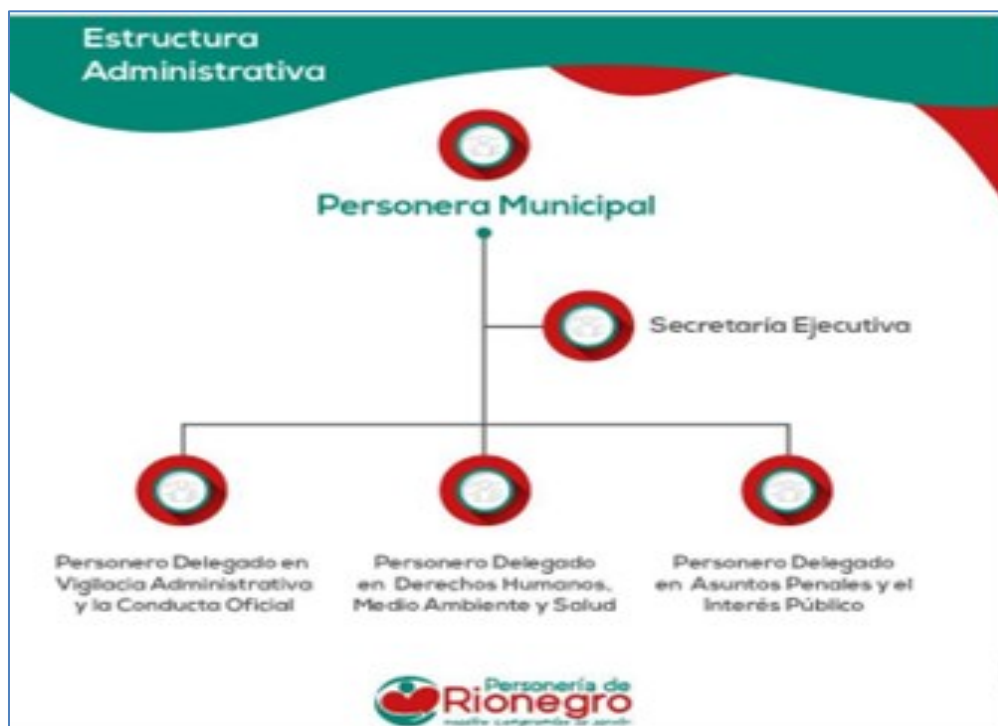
Estructura Administrativa

Personera Municipal

Secretaria Ejecutiva

Personero Delegado en Vigilacia Administrativa y la Conducta Oficial

Personero Delegado en Derechos Humanos, Medio Ambiente y Salud

Personero Delegado en Asuntos Penales y el Interés Público

Personería de Rionegro
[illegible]